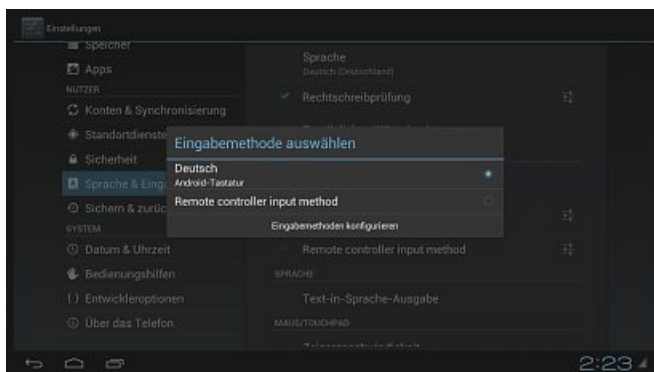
Einstellungen

Speicher
Apps
NUTZER
Konten & Synchronisierung
Standortdienste
Sicherheit
Sprache & Eing
Sichern & zurüc
SYSTEM
Datum & Uhrzeit
Bedienungshilfen
{ } Entwickleroptionen
Über das Telefon

Sprache
Deutsch (Deutschland)
Rechtschreibprüfung

Eingabemethode auswählen
Deutsch
Android-Tastatur
Remote controller input method
Eingabemethoden konfigurieren

Remote controller input method
SPRACHE
Text-in-Sprache-Ausgabe
MAUS/TOUCHPAD
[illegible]

2:23